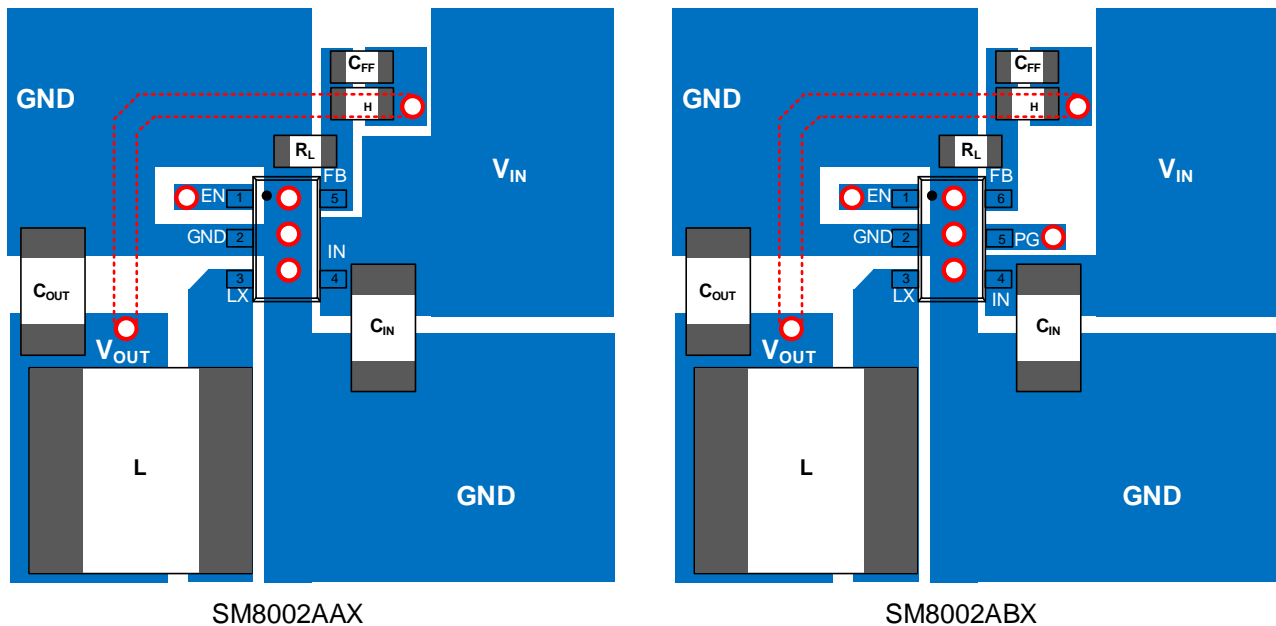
GND
$C_{FF}$
H
$R_L$
$V_{IN}$
EN 1
FB
5
GND 2
IN
3
LX
4
$C_{OUT}$
$C_{IN}$
$V_{OUT}$
L
GND
SM8002AAX

GND
$C_{FF}$
H
$R_L$
$V_{IN}$
EN 1
FB
6
GND 2
5 PG
3
LX
4
IN
$C_{OUT}$
$C_{IN}$
$V_{OUT}$
L
GND
SM8002ABX